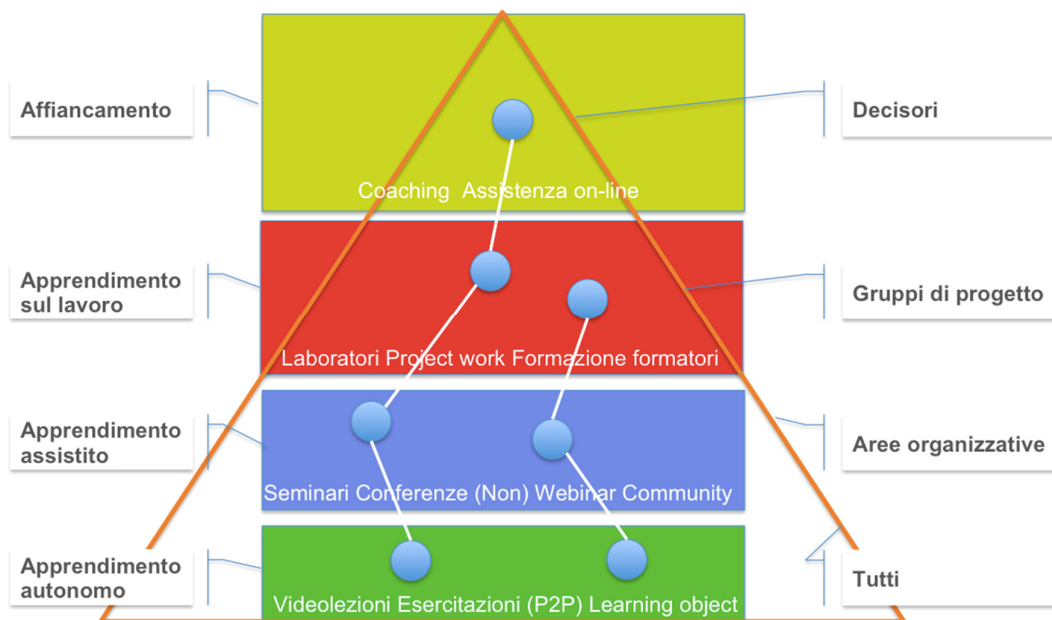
Affiancamento

Decisori

Coaching Assistenza on-line

Apprendimento sul lavoro

Gruppi di progetto

Laboratori Project work Formazione formatori

Apprendimento assistito

Aree organizzative

Seminari Conferenze (Non) Webinar Community

Apprendimento autonomo

Tutti

Videolezioni Esercitazioni (P2P) Learning object